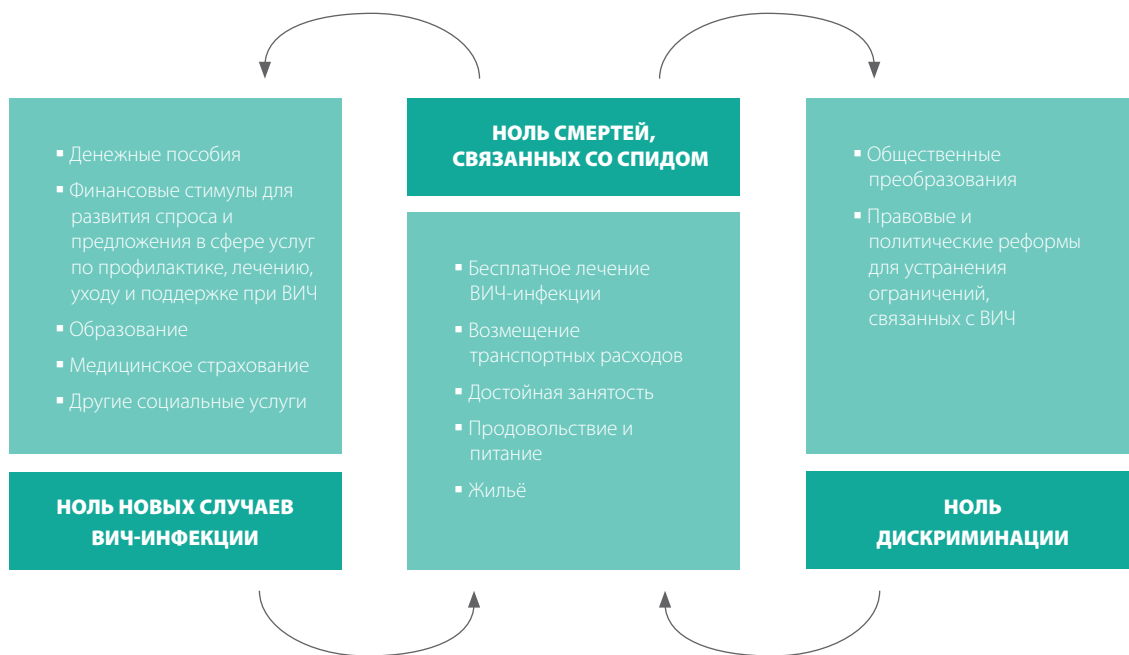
▪ Денежные пособия
▪ Финансовые стимулы для развития спроса и предложения в сфере услуг по профилактике, лечению, уходу и поддержке при ВИЧ
▪ Образование
▪ Медицинское страхование
▪ Другие социальные услуги

НОЛЬ НОВЫХ СЛУЧАЕВ ВИЧ-ИНФЕКЦИИ

НОЛЬ СМЕРТЕЙ, СВЯЗАННЫХ СО СПИДОМ

▪ Бесплатное лечение ВИЧ-инфекции
▪ Возмещение транспортных расходов
▪ Достойная занятость
▪ Продовольствие и питание
▪ Жильё

▪ Общественные преобразования
▪ Правовые и политические реформы для устранения ограничений, связанных с ВИЧ

НОЛЬ ДИСКРИМИНАЦИИ